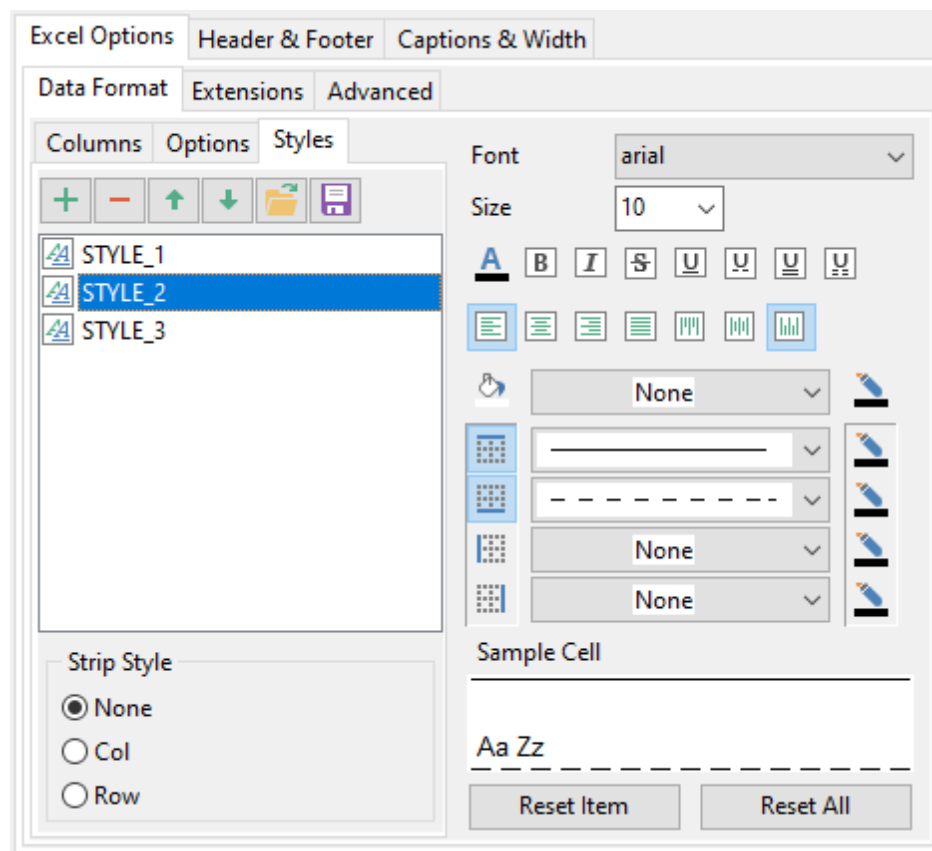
Excel Options | Header & Footer | Captions & Width

Data Format | Extensions | Advanced

Columns | Options | Styles

STYLE_1
STYLE_2
STYLE_3

Strip Style
None
Col
Row

Font arial
Size 10

A B I S U U U U

None

None

None

Sample Cell

Aa Zz

Reset Item
Reset All